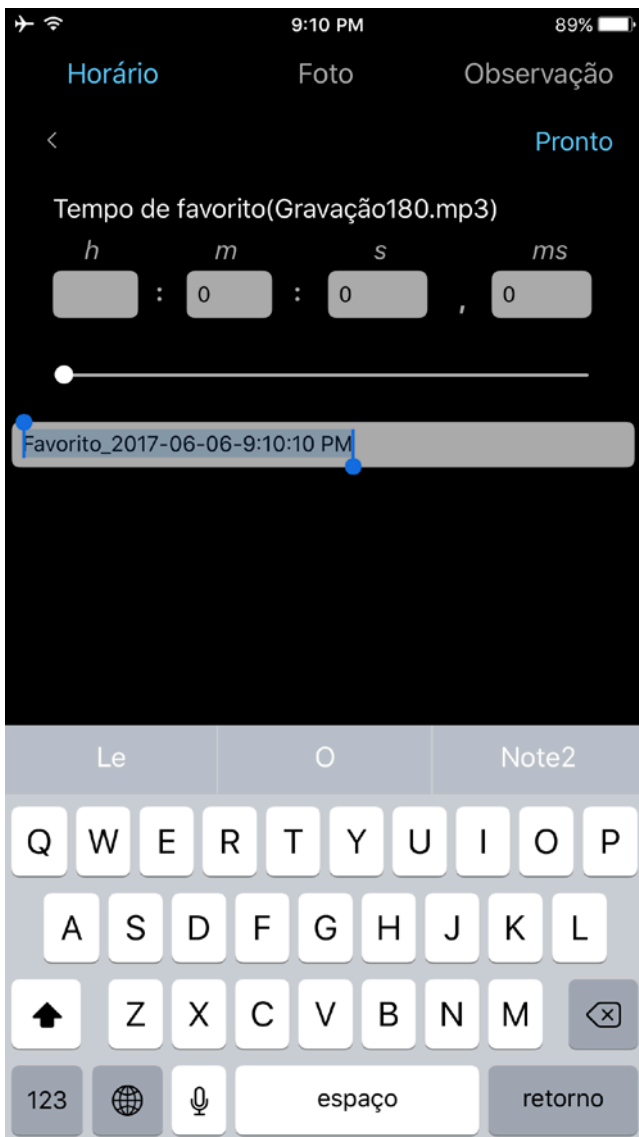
9:10 PM
89%

Horário Foto Observação

<
Pronto

Tempo de favorito(Gravação180.mp3)

h m s ms

: 0 : 0 , 0

Favorito_2017-06-06-9:10:10 PM

Le O Note2

Q W E R T Y U I O P
A S D F G H J K L
Z X C V B N M
123 espaço retorno